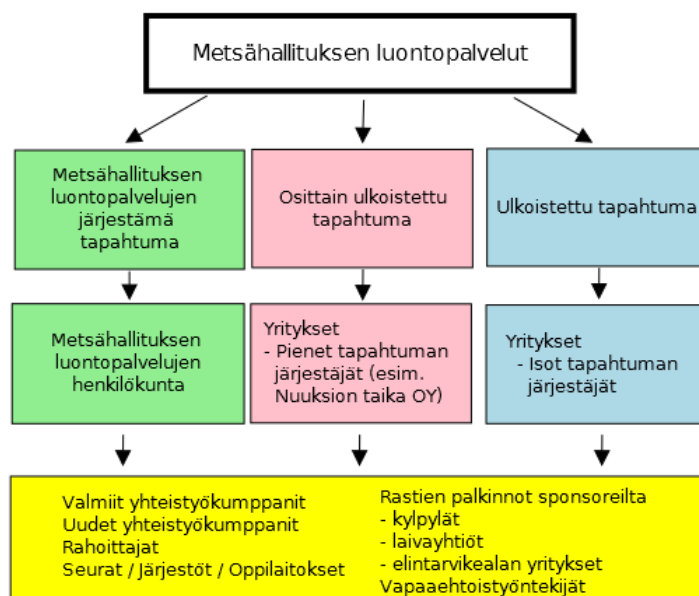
Metsähallituksen luontopalvelut

Metsähallituksen luontopalvelujen järjestämä tapahtuma

Osittain ulkoistettu tapahtuma

Ulkoistettu tapahtuma

Metsähallituksen luontopalvelujen henkilökunta

Yritykset
- Pienet tapahtuman järjestäjät (esim. Nuuksion taika OY)

Yritykset
- Isot tapahtuman järjestäjät

Valmiit yhteistyökumppanit
Uudet yhteistyökumppanit
Rahoittajat
Seurat / Järjestöt / Oppilaitokset

Rastien palkinnot sponsoreilta
- kylpylät
- laivayhtiöt
- elintarvikealan yritykset
Vapaaehtoistyöntekijät